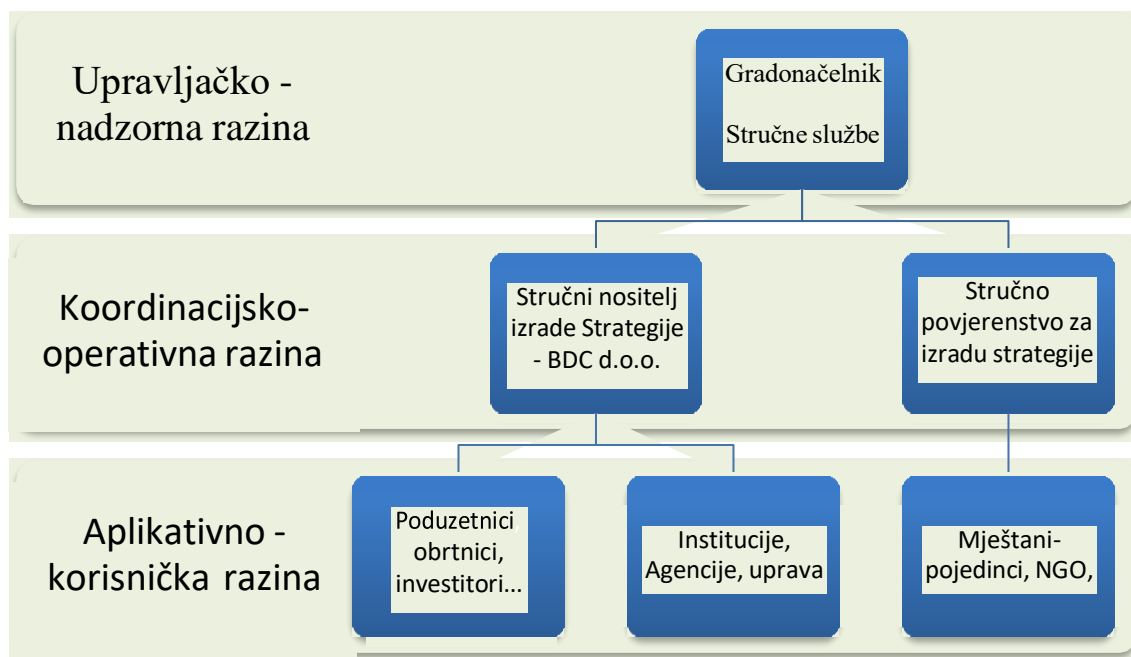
Upravljačko - nadzorna razina

Gradonačelnik

Stručne službe

Koordinacijsko-operativna razina

Stručni nositelj izrade Strategije - BDC d.o.o.

Stručno povjerenstvo za izradu strategije

Aplikativno - korisnička razina

Poduzetnici obrtnici, investitori...

Institucije, Agencije, uprava

Mještani-pojedinci, NGO,